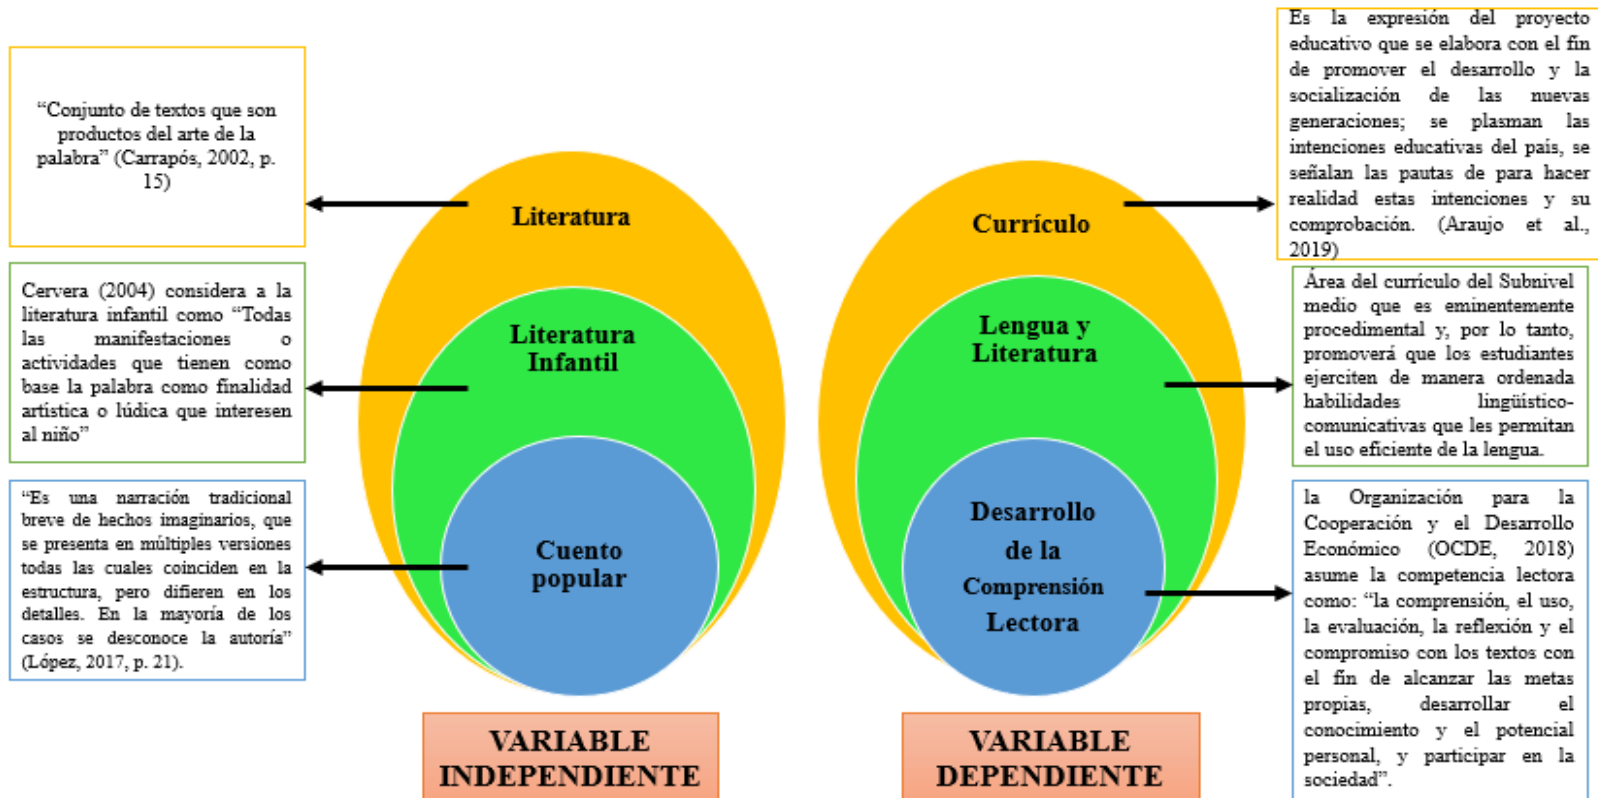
"Conjunto de textos que son productos del arte de la palabra" (Carrapós, 2002, p. 15)

Cervera (2004) considera a la literatura infantil como "Todas las manifestaciones o actividades que tienen como base la palabra como finalidad artística o lúdica que interesen al niño"

"Es una narración tradicional breve de hechos imaginarios, que se presenta en múltiples versiones todas las cuales coinciden en la estructura, pero difieren en los detalles. En la mayoría de los casos se desconoce la autoría" (López, 2017, p. 21).

Literatura

Literatura Infantil

Cuento popular

VARIABLE INDEPENDIENTE

Currículo

Lengua y Literatura

Desarrollo de la Comprensión Lectora

VARIABLE DEPENDIENTE

Es la expresión del proyecto educativo que se elabora con el fin de promover el desarrollo y la socialización de las nuevas generaciones; se plasman las intenciones educativas del país, se señalan las pautas de para hacer realidad estas intenciones y su comprobación. (Araujo et al., 2019)

Área del currículo del Subnivel medio que es eminentemente procedimental y, por lo tanto, promoverá que los estudiantes ejerciten de manera ordenada habilidades lingüístico-comunicativas que les permitan el uso eficiente de la lengua.

la Organización para la Cooperación y el Desarrollo Económico (OCDE, 2018) asume la competencia lectora como: "la comprensión, el uso, la evaluación, la reflexión y el compromiso con los textos con el fin de alcanzar las metas propias, desarrollar el conocimiento y el potencial personal, y participar en la sociedad".